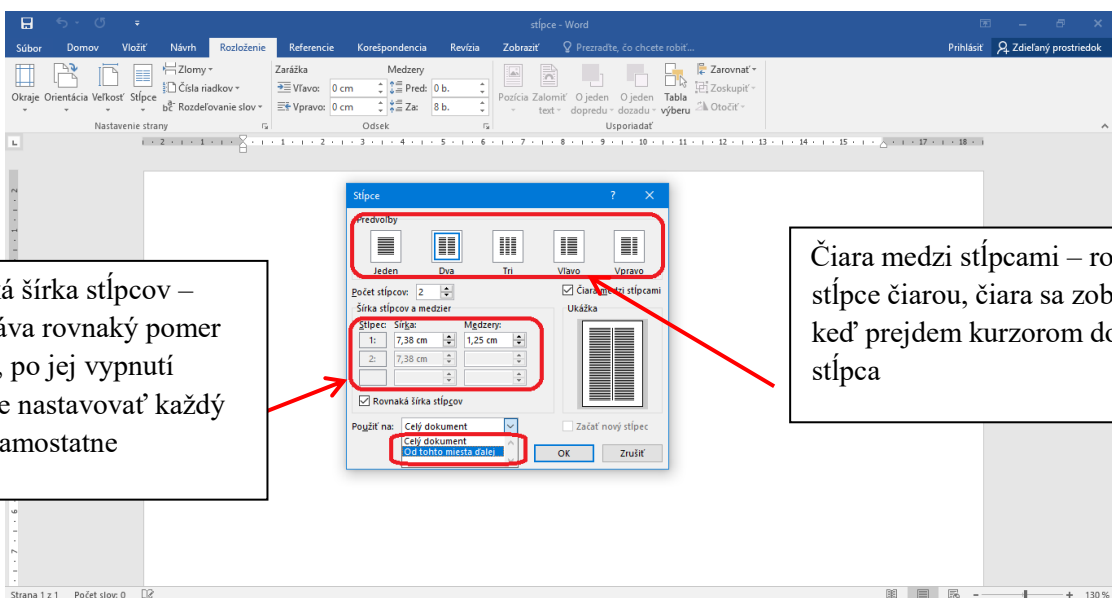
stĺpce - Word

Súbor Domov Vložiť Návrh Rozloženie Referencie Korešpondencia Revízia Zobraziť Prezraďte, čo chcete robiť... Prihlásiť Zdieľaný prostriedok

Okraje Orientácia Veľkosť Stĺpce Zlomy Čísla riadkov Rozdeľovanie slov
Nastavenie strany

Zarážka Vľavo: 0 cm Vpravo: 0 cm
Medzery Pred: 0 b. Za: 8 b.
Odsek

Pozícia Zalomiť text O jeden dopredu O jeden dozadu Tabla výberu Zarovnať Zoskupiť Otočiť
Usporiadať

Stĺpce ? ✕
Predvoľby
Jeden Dva Tri Vľavo Vpravo
Počet stĺpcov: 2
Čiara medzi stĺpcami
Šírka stĺpcov a medzier
Ukážka
Stĺpec: Šírka: Medzery:
1: 7,38 cm 1,25 cm
2: 7,38 cm
Rovnaká šírka stĺpcov
Použiť na: Celý dokument
Celý dokument
Od tohto miesta ďalej
Začať nový stĺpec
OK Zrušiť

á šírka stĺpcov – áva rovnaký pomer , po jej vypnutí e nastavovať každý amostatne

Čiara medzi stĺpcami – ro stĺpce čiarou, čiara sa zob keď prejdem kurzorom do stĺpca

Strana 1 z 1 Počet slov: 0
130 %